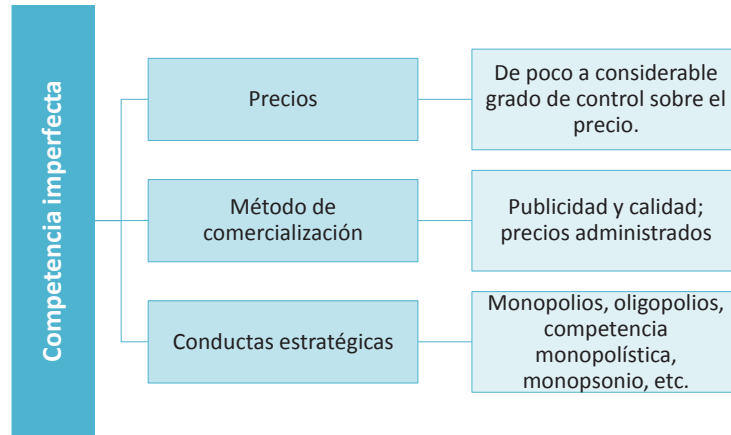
Competencia imperfecta

Precios

De poco a considerable grado de control sobre el precio.

Método de comercialización

Publicidad y calidad; precios administrados

Conductas estratégicas

Monopolios, oligopolios, competencia monopolística, monopsonio, etc.